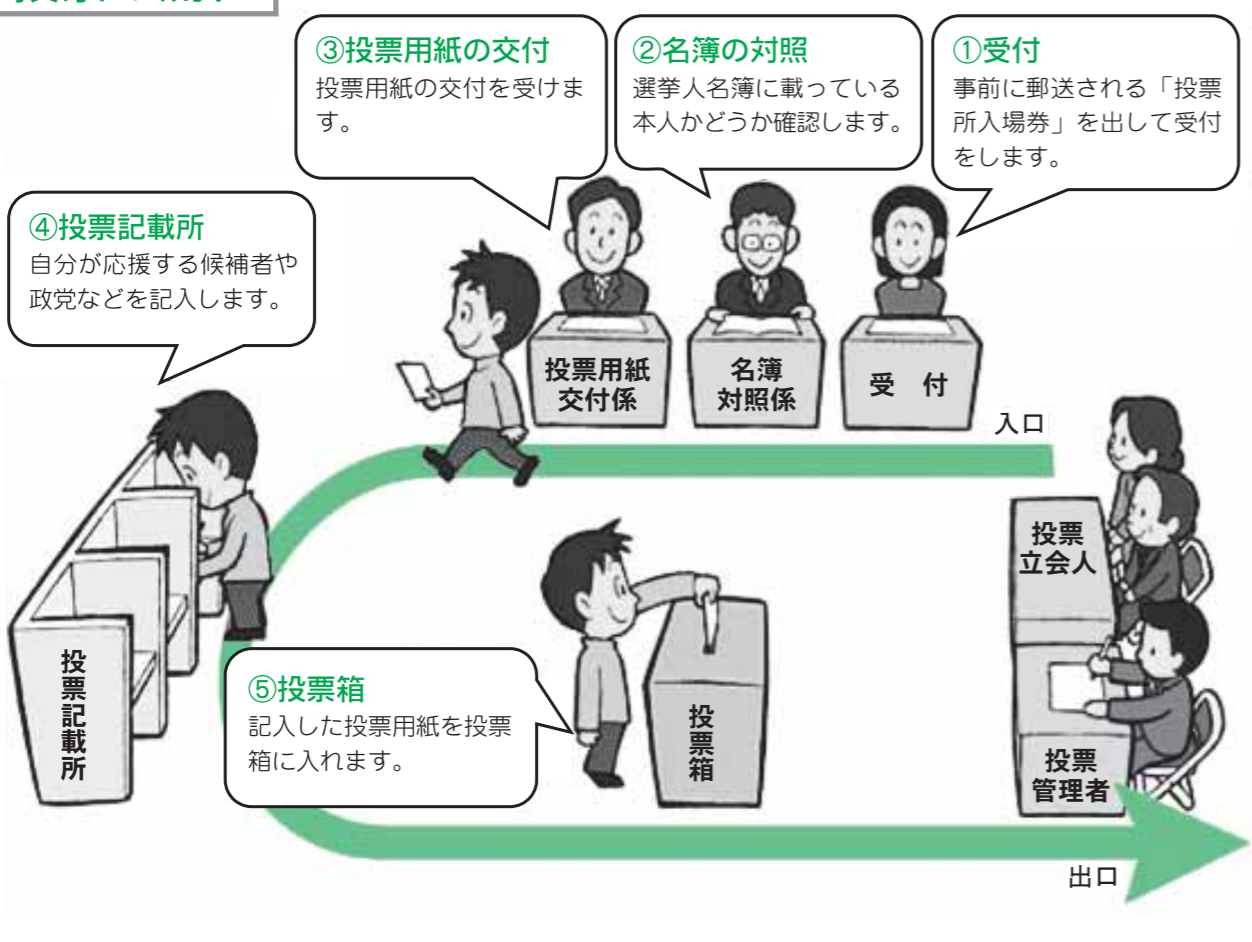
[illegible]

③投票用紙の交付
投票用紙の交付を受けます。

②名簿の対照
選挙人名簿に載っている本人かどうか確認します。

①受付
事前に郵送される「投票所入場券」を出して受付をします。

④投票記載所
自分が応援する候補者や政党などを記入します。

投票用紙交付係

名簿対照係

受　付

入口

投票立会人

投票記載所

⑤投票箱
記入した投票用紙を投票箱に入れます。

投票箱

投票管理者

出口